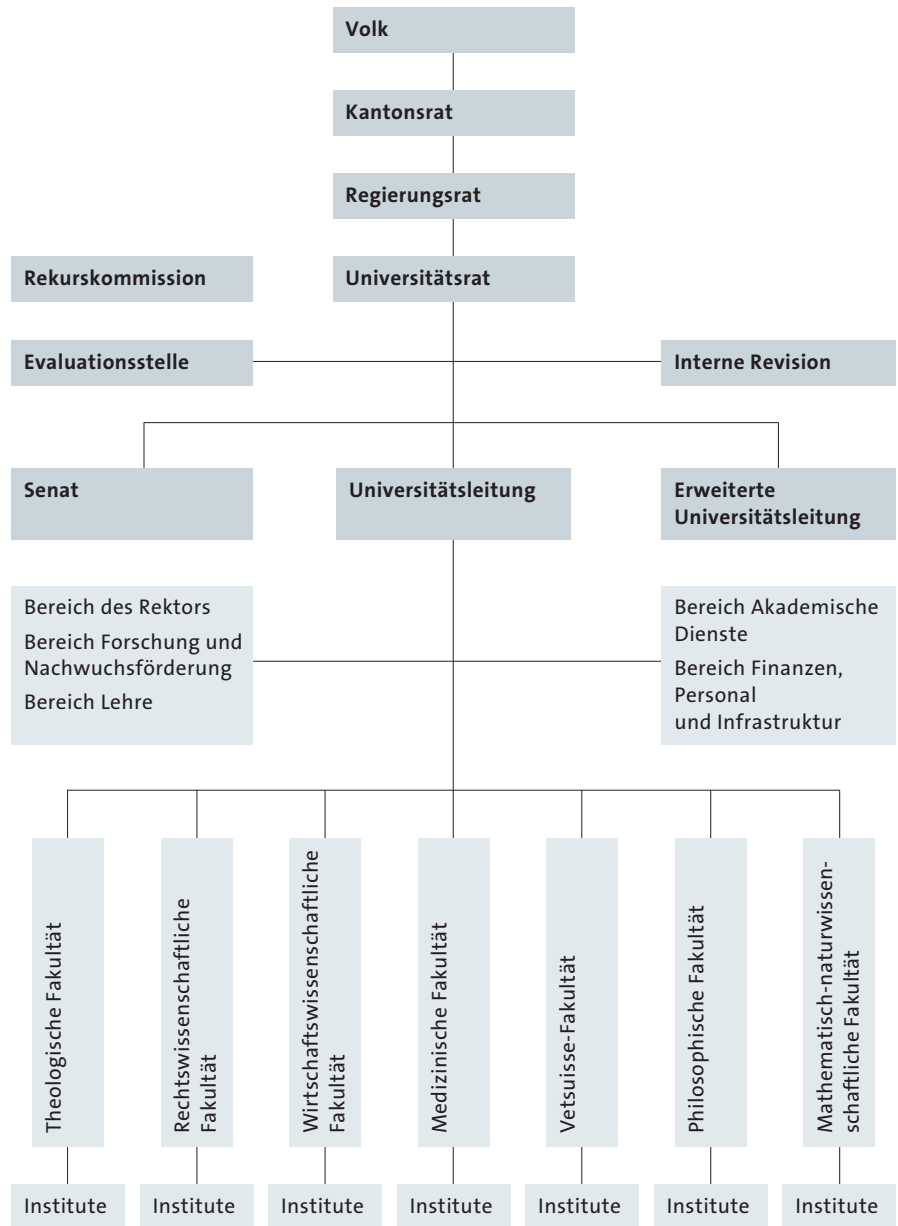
Volk

Kantonsrat

Regierungsrat

Rekurskommission

Universitätsrat

Evaluationsstelle

Interne Revision

Senat

Universitätsleitung

Erweiterte Universitätsleitung

Bereich des Rektors
Bereich Forschung und Nachwuchsförderung
Bereich Lehre

Bereich Akademische Dienste
Bereich Finanzen, Personal und Infrastruktur

Theologische Fakultät

Rechtswissenschaftliche Fakultät

Wirtschaftswissenschaftliche Fakultät

Medizinische Fakultät

Vetsuisse-Fakultät

Philosophische Fakultät

Mathematisch-naturwissenschaftliche Fakultät

Institute

Institute

Institute

Institute

Institute

Institute

Institute